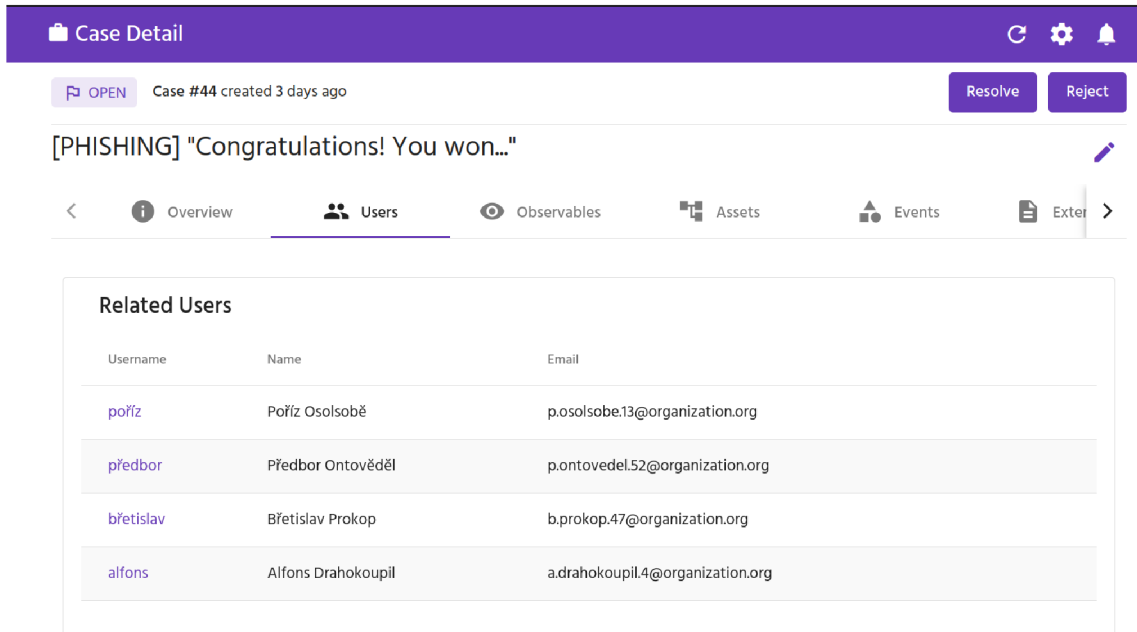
Case Detail

OPEN Case #44 created 3 days ago

Resolve Reject

[PHISHING] "Congratulations! You won..."

Overview Users Observables Assets Events Exter

Related Users

| Username | Name | Email |
|---|---|---|
| poříz | Poříz Osolsobě | p.osolsobe.13@organization.org |
| předbor | Předbor Ontověděl | p.ontovedel.52@organization.org |
| břetislav | Břetislav Prokop | b.prokop.47@organization.org |
| alfons | Alfons Drahokoupil | a.drahokoupil.4@organization.org |